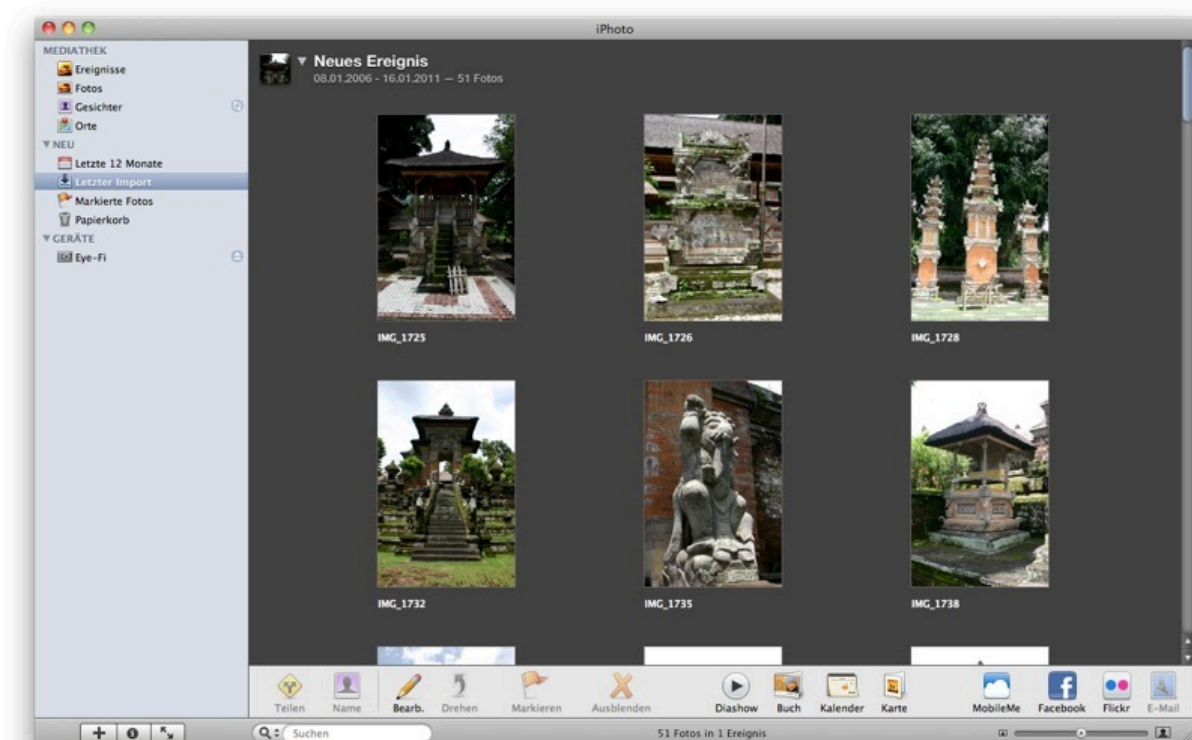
iPhoto

MEDIATHEK
Ereignisse
Fotos
Gesichter
Orte
NEU
Letzte 12 Monate
Letzter Import
Markierte Fotos
Papierkorb
GERÄTE
Eye-Fi

Neues Ereignis
08.01.2006 - 16.01.2011 — 51 Fotos

IMG_1725
IMG_1726
IMG_1728
IMG_1732
IMG_1735
IMG_1738

Teilen
Name
Bearb.
Drehen
Markieren
Ausblenden
Diashow
Buch
Kalender
Karte
MobileMe
Facebook
Flickr
E-Mail

Suchen
51 Fotos in 1 Ereignis